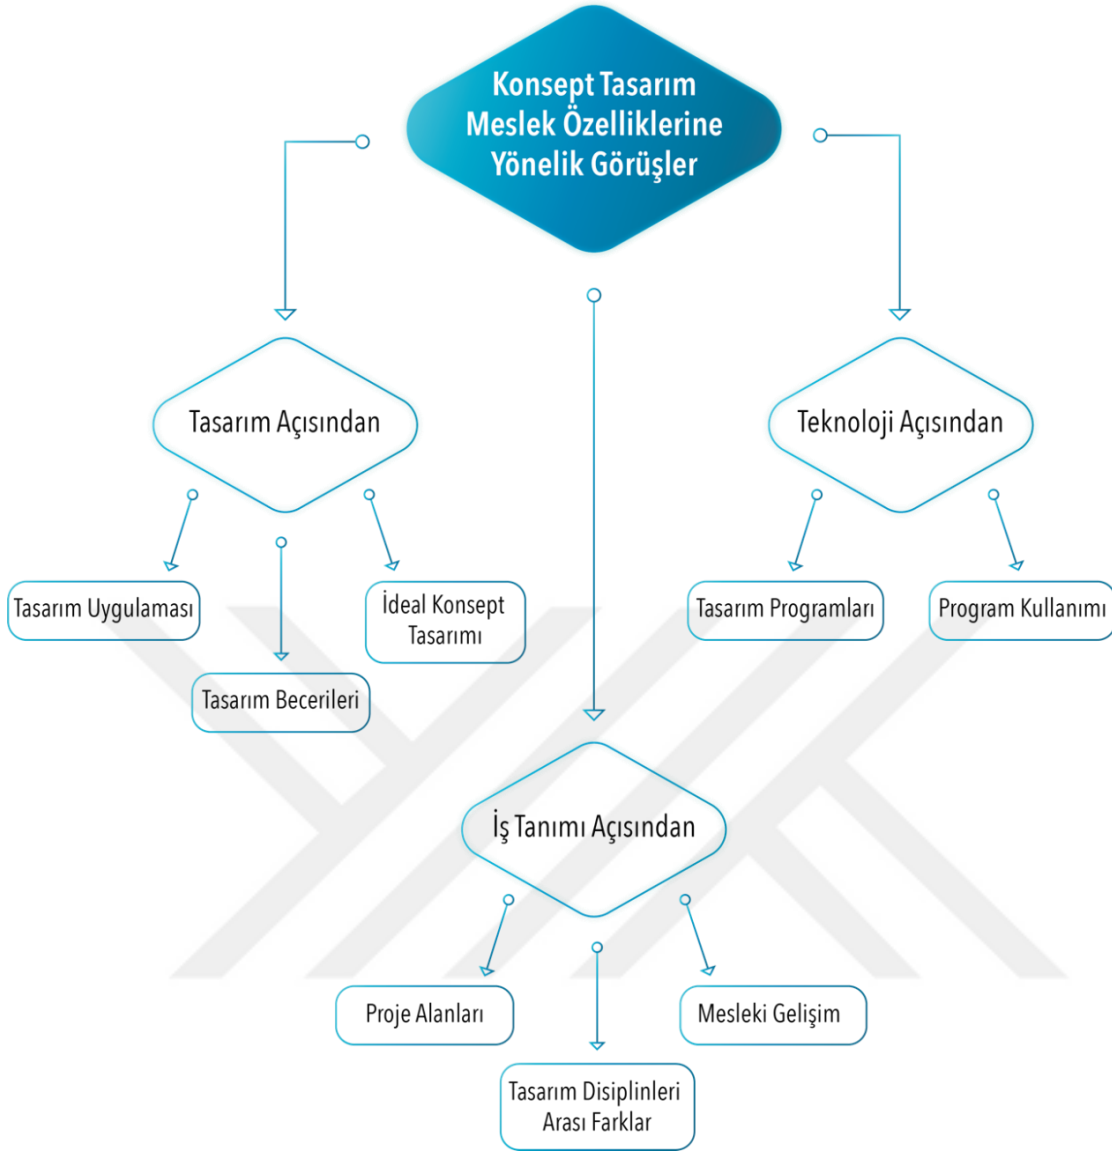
Konsept Tasarım Meslek Özelliklerine Yönelik Görüşler

Tasarım Açısından

Tasarım Uygulaması

Tasarım Becerileri

İdeal Konsept Tasarımı

Teknoloji Açısından

Tasarım Programları

Program Kullanımı

İş Tanımı Açısından

Proje Alanları

Tasarım Disiplinleri Arası Farklar

Mesleki Gelişim